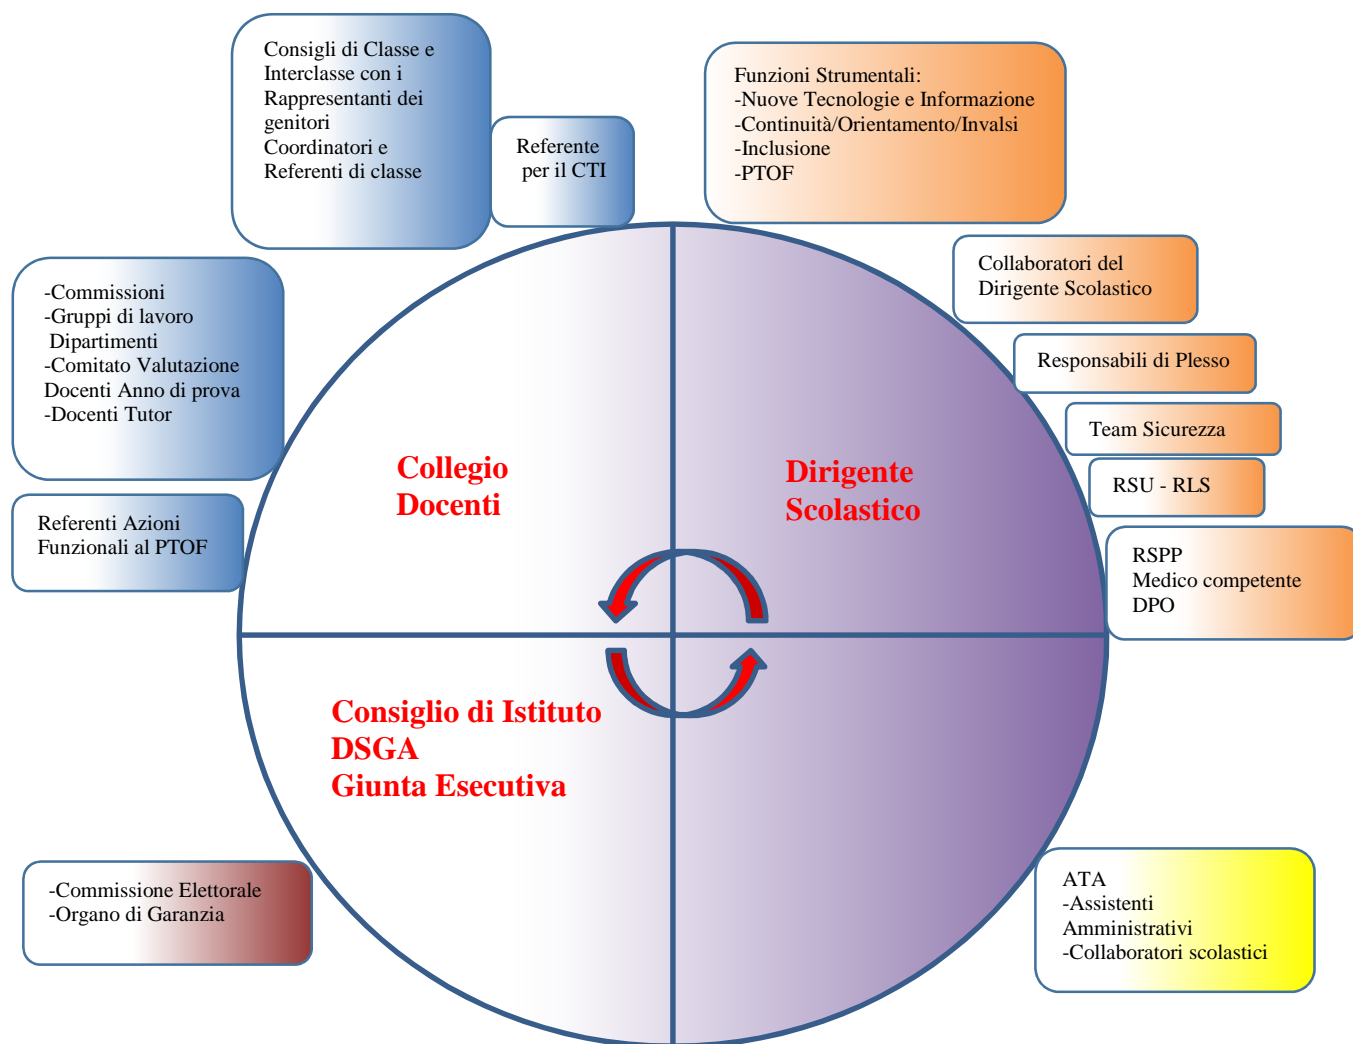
Consigli di Classe e Interclasse con i Rappresentanti dei genitori
Coordinatori e Referenti di classe

Referente per il CTI

Funzioni Strumentali:
-Nuove Tecnologie e Informazione
-Continuità/Orientamento/Invalsi
-Inclusione
-PTOF

-Commissioni
-Gruppi di lavoro
Dipartimenti
-Comitato Valutazione Docenti Anno di prova
-Docenti Tutor

Collaboratori del Dirigente Scolastico

Responsabili di Plesso

Team Sicurezza

RSU - RLS

Referenti Azioni Funzionali al PTOF

Collegio Docenti

Dirigente Scolastico

RSPP
Medico competente
DPO

Consiglio di Istituto
DSGA
Giunta Esecutiva

-Commissione Elettorale
-Organo di Garanzia

ATA
-Assistenti Amministrativi
-Collaboratori scolastici